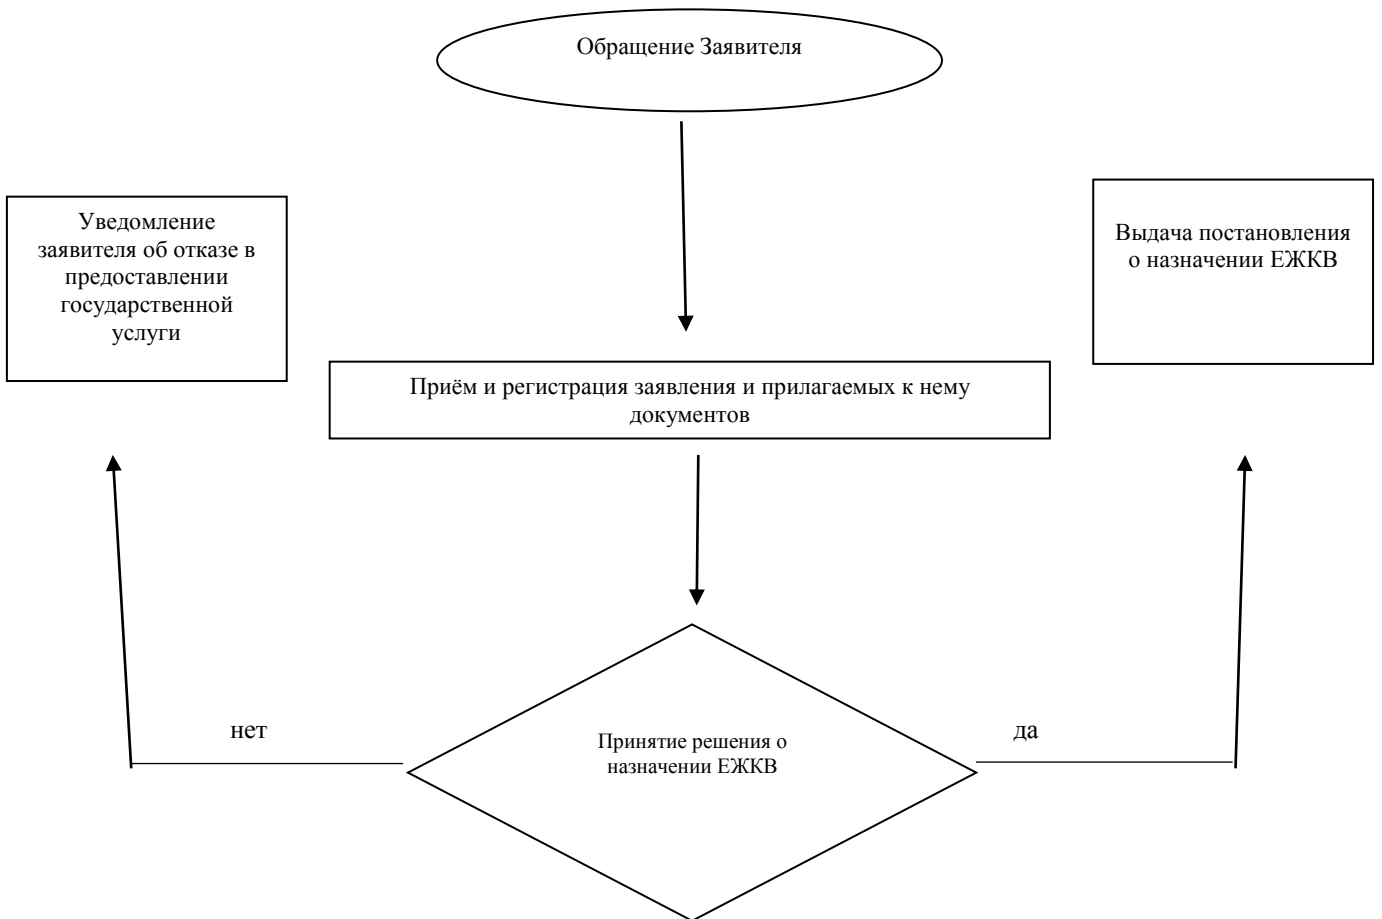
Обращение Заявителя

Уведомление заявителя об отказе в предоставлении государственной услуги

Выдача постановления о назначении ЕЖКВ

Приём и регистрация заявления и прилагаемых к нему документов

нет

Принятие решения о назначении ЕЖКВ

да